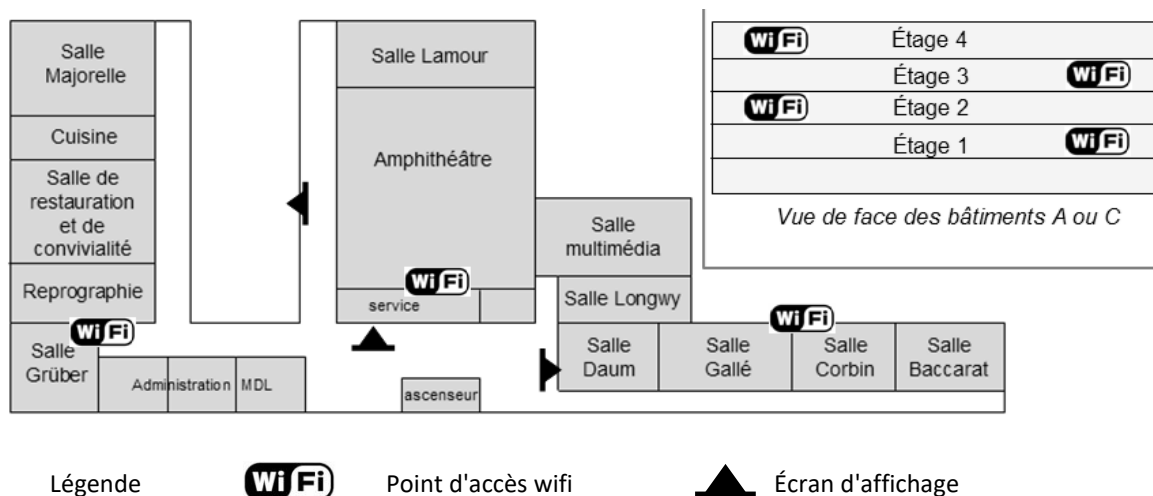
Salle Majorelle

Cuisine

Salle de restauration et de convivialité

Reprographie

WiFi

Salle Grüber

Administration

MDL

Salle Lamour

Amphithéâtre

WiFi

service

ascenseur

Salle multimédia

Salle Longwy

WiFi

Salle Daum

Salle Gallé

Salle Corbin

Salle Baccarat

| | | |
|---|---|---|
| WiFi | Étage 4 | |
| | Étage 3 | WiFi |
| WiFi | Étage 2 | |
| | Étage 1 | WiFi |
| | | |

*Vue de face des bâtiments A ou C*

Légende WiFi Point d'accès wifi Écran d'affichage